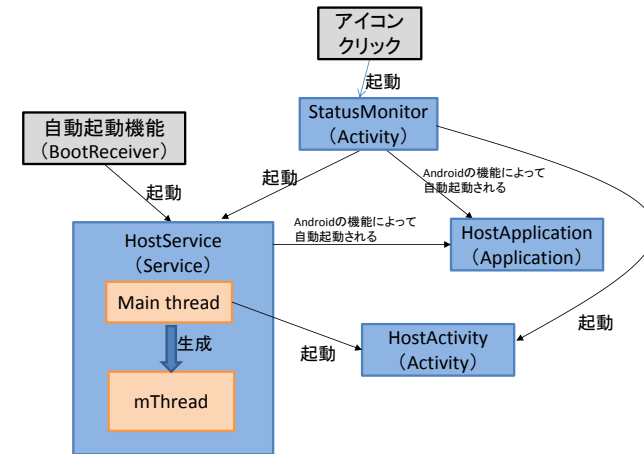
アイコン
クリック

起動

StatusMonitor
（Activity）

自動起動機能
（BootReceiver）

起動

起動

Androidの機能によって
自動起動される

Androidの機能によって
自動起動される

HostService
（Service）

Main thread

生成

mThread

HostApplication
（Application）

起動

HostActivity
（Activity）

起動